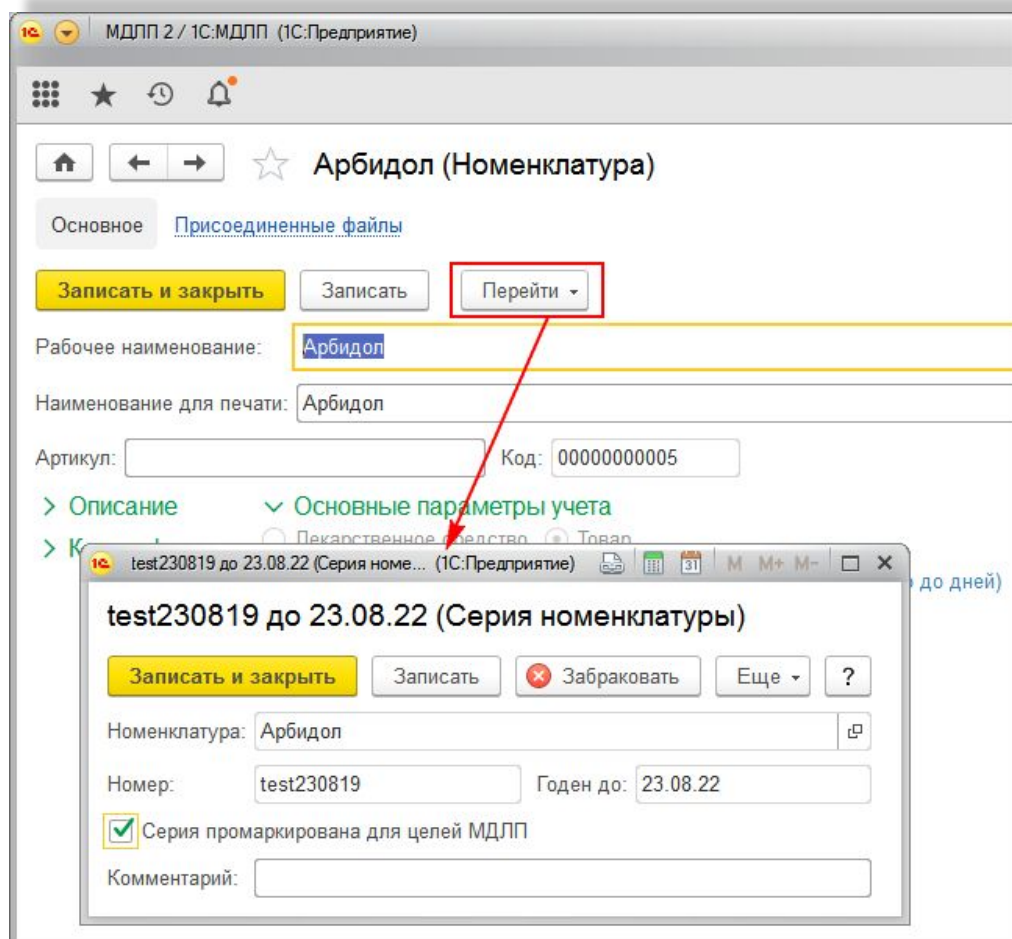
МДЛП 2 / 1С:МДЛП (1С:Предприятие)

Арбидол (Номенклатура)

Основное Присоединенные файлы

Записать и закрыть Записать Перейти

Рабочее наименование: Арбидол

Наименование для печати: Арбидол

Артикул: Код: 00000000005

> Описание

> К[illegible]

Основные параметры учета

Лекарственное средство Товар

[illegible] до дней)

test230819 до 23.08.22 (Серия номе... (1С:Предприятие) M M+ M-

test230819 до 23.08.22 (Серия номенклатуры)

Записать и закрыть Записать Забраковать Еще ?

Номенклатура: Арбидол

Номер: test230819 Годен до: 23.08.22

Серия промаркирована для целей МДЛП

Комментарий: